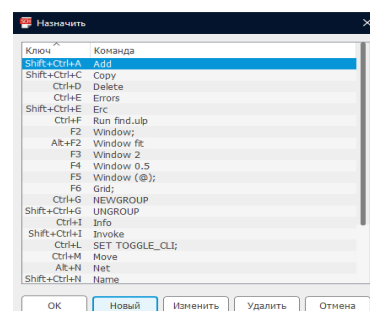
Назначить

| Ключ | Команда |
|---|---|
| Shift+Ctrl+A | Add |
| Shift+Ctrl+C | Copy |
| Ctrl+D | Delete |
| Ctrl+E | Errors |
| Shift+Ctrl+E | Erc |
| Ctrl+F | Run find.ulp |
| F2 | Window; |
| Alt+F2 | Window fit |
| F3 | Window 2 |
| F4 | Window 0.5 |
| F5 | Window (@); |
| F6 | Grid; |
| Ctrl+G | NEWGROUP |
| Shift+Ctrl+G | UNGROUP |
| Ctrl+I | Info |
| Shift+Ctrl+I | Invoke |
| Ctrl+L | SET TOGGLE_CLI; |
| Ctrl+M | Move |
| Alt+N | Net |
| Shift+Ctrl+N | Name |

OK Новый Изменить Удалить Отмена